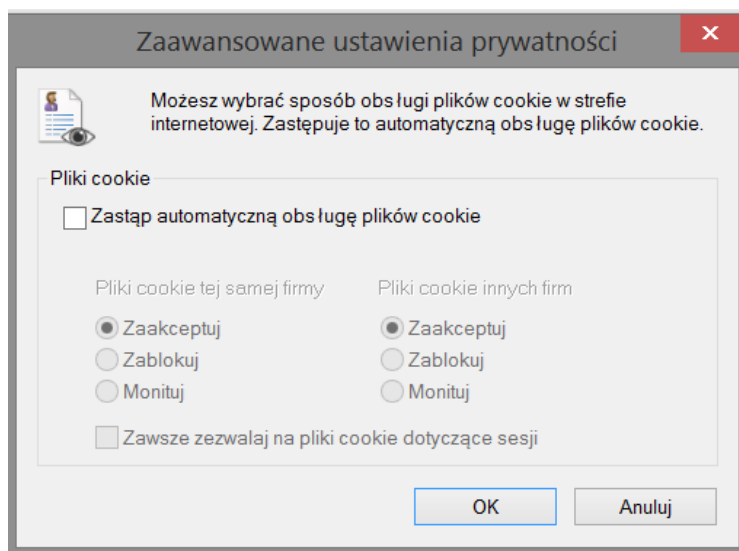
Zaawansowane ustawienia prywatności

×

Możesz wybrać sposób obsługi plików cookie w strefie internetowej. Zastępuje to automatyczną obsługę plików cookie.

Pliki cookie

Zastąp automatyczną obsługę plików cookie

Pliki cookie tej samej firmy

Zaakceptuj

Zablokuj

Monituj

Pliki cookie innych firm

Zaakceptuj

Zablokuj

Monituj

Zawsze zezwalaj na pliki cookie dotyczące sesji

OK

Anuluj